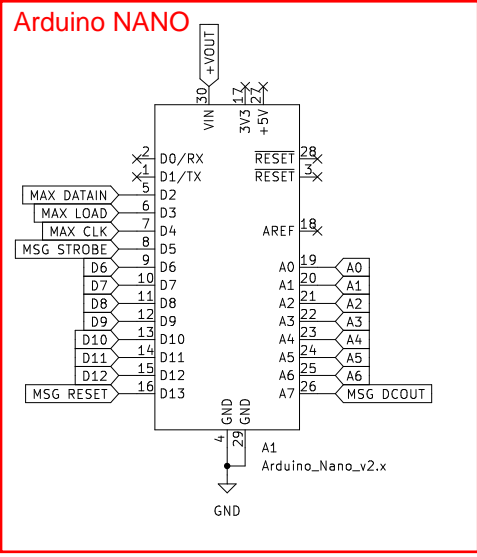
Arduino NANO

+VOUT

30
VIN
17
3V3
27
+5V

2 D0/RX
1 D1/TX
MAX DATAIN 5 D2
MAX LOAD 6 D3
MAX CLK 7 D4
MSG STROBE 8 D5
D6 9 D6
D7 10 D7
D8 11 D8
D9 12 D9
D10 13 D10
D11 14 D11
D12 15 D12
MSG RESET 16 D13

$\overline{\text{RESET}}$ 28
$\overline{\text{RESET}}$ 3
AREF 18
A0 19 A0
A1 20 A1
A2 21 A2
A3 22 A3
A4 23 A4
A5 24 A5
A6 25 A6
A7 26 MSG DCOUT

GND GND
4 29

A1
Arduino_Nano_v2.x

GND